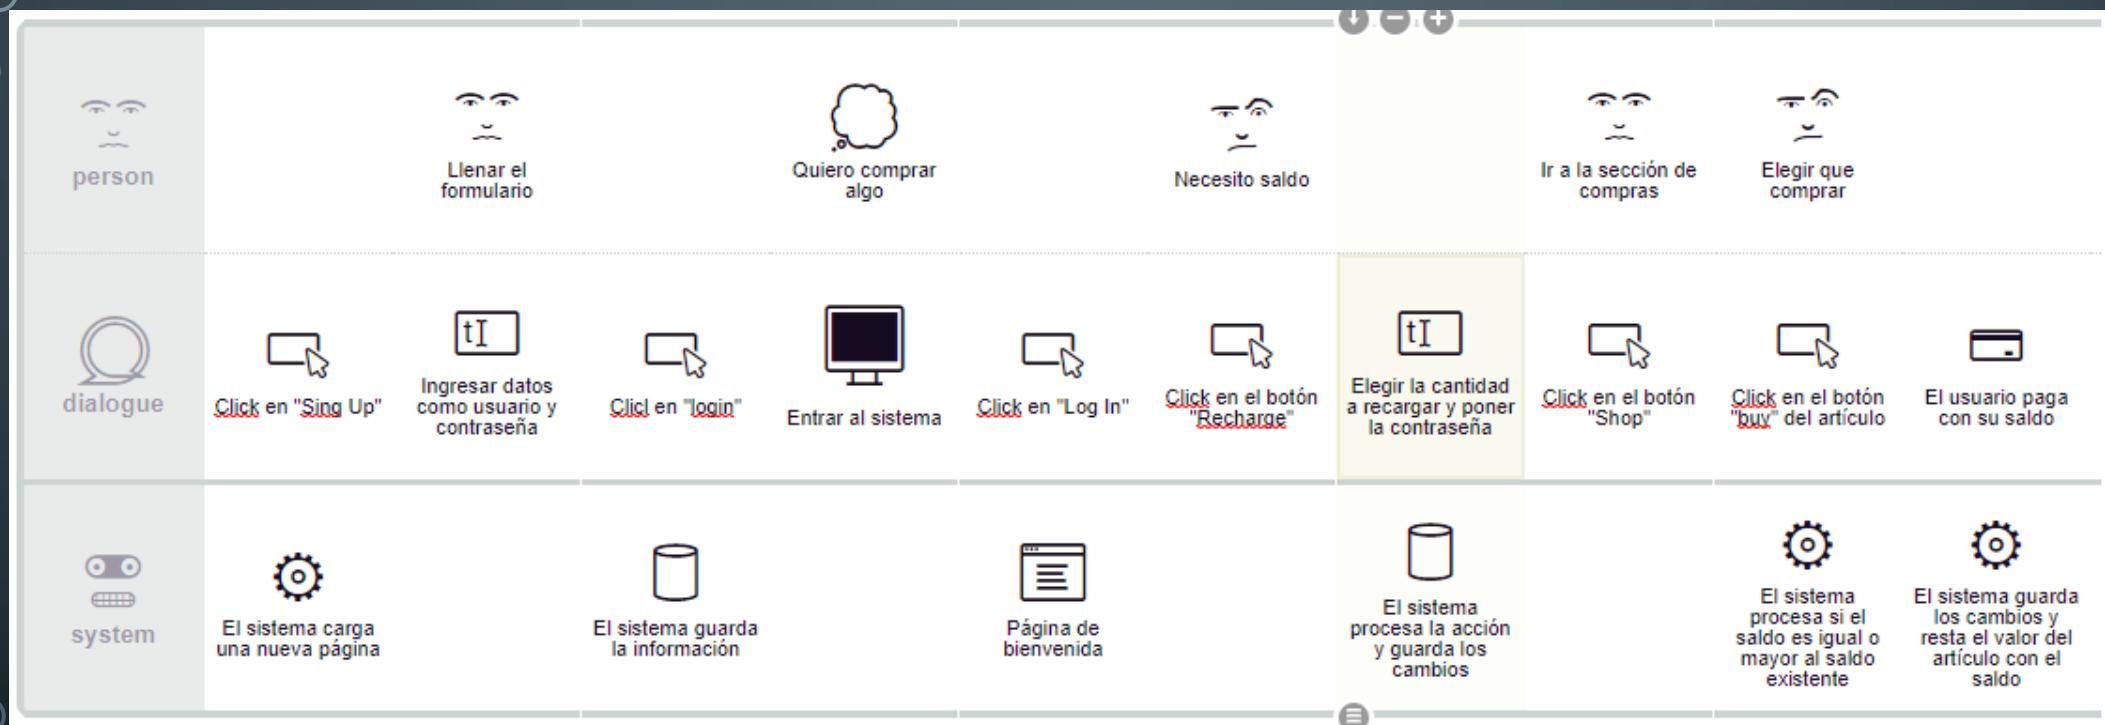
person

Llenar el formulario

Quiero comprar algo

Necesito saldo

Ir a la sección de compras

Elegir que comprar

dialogue

Click en "Sing Up"

Ingresar datos como usuario y contraseña

Clicl en "login"

Entrar al sistema

Click en "Log In"

Click en el botón "Recharge"

Elegir la cantidad a recargar y poner la contraseña

Click en el botón "Shop"

Click en el botón "buy" del artículo

El usuario paga con su saldo

system

El sistema carga una nueva página

El sistema guarda la información

Página de bienvenida

El sistema procesa la acción y guarda los cambios

El sistema procesa si el saldo es igual o mayor al saldo existente

El sistema guarda los cambios y resta el valor del artículo con el saldo